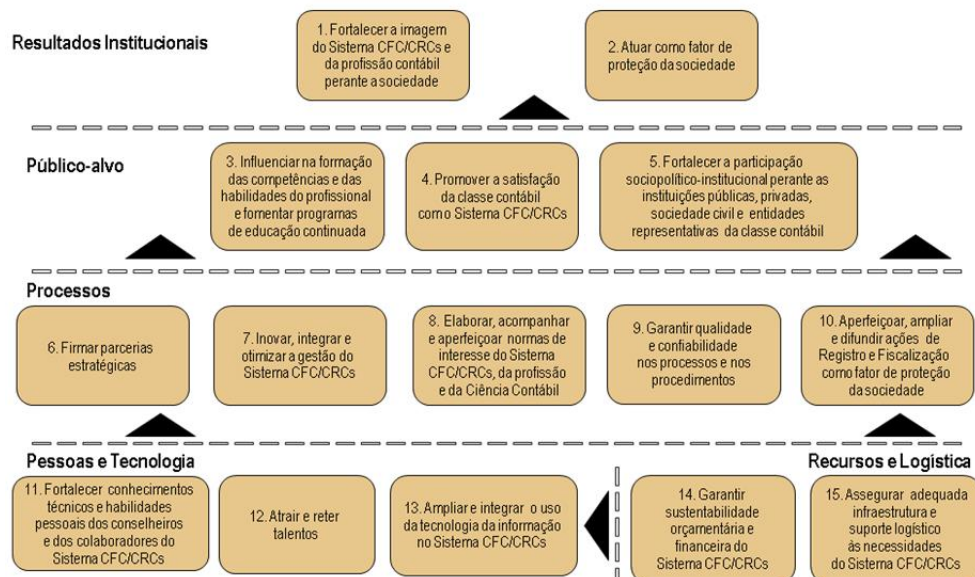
Resultados Institucionais

1. Fortalecer a imagem do Sistema CFC/CRCs e da profissão contábil perante a sociedade

2. Atuar como fator de proteção da sociedade

Público-alvo

3. Influenciar na formação das competências e das habilidades do profissional e fomentar programas de educação continuada

4. Promover a satisfação da classe contábil com o Sistema CFC/CRCs

5. Fortalecer a participação sociopolítico-institucional perante as instituições públicas, privadas, sociedade civil e entidades representativas da classe contábil

Processos

6. Firmar parcerias estratégicas

7. Inovar, integrar e otimizar a gestão do Sistema CFC/CRCs

8. Elaborar, acompanhar e aperfeiçoar normas de interesse do Sistema CFC/CRCs, da profissão e da Ciência Contábil

9. Garantir qualidade e confiabilidade nos processos e nos procedimentos

10. Aperfeiçoar, ampliar e difundir ações de Registro e Fiscalização como fator de proteção da sociedade

Pessoas e Tecnologia

11. Fortalecer conhecimentos técnicos e habilidades pessoais dos conselheiros e dos colaboradores do Sistema CFC/CRCs

12. Atrair e reter talentos

13. Ampliar e integrar o uso da tecnologia da informação no Sistema CFC/CRCs

Recursos e Logística

14. Garantir sustentabilidade orçamentária e financeira do Sistema CFC/CRCs

15. Assegurar adequada infraestrutura e suporte logístico às necessidades do Sistema CFC/CRCs